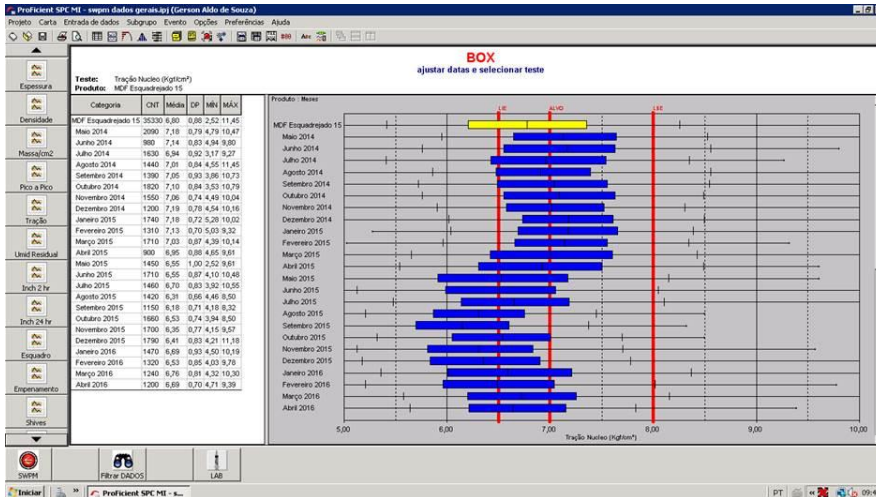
ProFicient SPC MI - swpm dados gerais.ipj (Gerson Aldo de Souza)

Projeto Carta Entrada de dados Subgrupo Evento Opções Preferências Ajuda

Espessura
Densidade
Massa/cm2
Pico a Pico
Tração
Umid Residual
Inch 2 hr
Inch 24 hr
Esquadro
Empenamento
Shives

BOX
ajustar datas e selecionar teste

Teste: Tração Nucleo (Kgf/cm²)
Produto: MDF Esquadrejado 15

| Categoria | CNT | Média | DP | MÍN | MÁX |
|---|---|---|---|---|---|
| MDF Esquadrejado 15 | 35330 | 6,80 | 0,88 | 2,52 | 11,45 |
| Maio 2014 | 2090 | 7,18 | 0,79 | 4,79 | 10,47 |
| Junho 2014 | 980 | 7,14 | 0,83 | 4,94 | 9,80 |
| Julho 2014 | 1630 | 6,94 | 0,92 | 3,17 | 9,27 |
| Agosto 2014 | 1440 | 7,01 | 0,84 | 4,55 | 11,45 |
| Setembro 2014 | 1390 | 7,05 | 0,93 | 3,86 | 10,73 |
| Outubro 2014 | 1820 | 7,10 | 0,84 | 3,53 | 10,79 |
| Novembro 2014 | 1550 | 7,06 | 0,74 | 4,49 | 10,04 |
| Dezembro 2014 | 1200 | 7,19 | 0,78 | 4,54 | 10,16 |
| Janeiro 2015 | 1740 | 7,18 | 0,72 | 5,28 | 10,02 |
| Fevereiro 2015 | 1310 | 7,13 | 0,70 | 5,03 | 9,32 |
| Março 2015 | 1710 | 7,03 | 0,87 | 4,39 | 10,14 |
| Abril 2015 | 900 | 6,95 | 0,88 | 4,65 | 9,61 |
| Maio 2015 | 1450 | 6,55 | 1,00 | 2,52 | 9,61 |
| Junho 2015 | 1710 | 6,55 | 0,87 | 4,10 | 10,48 |
| Julho 2015 | 1460 | 6,70 | 0,83 | 3,92 | 10,55 |
| Agosto 2015 | 1420 | 6,31 | 0,66 | 4,46 | 8,50 |
| Setembro 2015 | 1150 | 6,18 | 0,71 | 4,18 | 8,32 |
| Outubro 2015 | 1660 | 6,53 | 0,74 | 3,94 | 8,50 |
| Novembro 2015 | 1700 | 6,35 | 0,77 | 4,15 | 9,57 |
| Dezembro 2015 | 1790 | 6,41 | 0,83 | 4,21 | 11,18 |
| Janeiro 2016 | 1470 | 6,69 | 0,93 | 4,50 | 10,19 |
| Fevereiro 2016 | 1320 | 6,53 | 0,85 | 4,03 | 9,78 |
| Março 2016 | 1240 | 6,76 | 0,81 | 4,32 | 10,30 |
| Abril 2016 | 1200 | 6,69 | 0,70 | 4,71 | 9,39 |

Produto : Meses
LIE ALVO LSE
MDF Esquadrejado 15
Maio 2014
Junho 2014
Julho 2014
Agosto 2014
Setembro 2014
Outubro 2014
Novembro 2014
Dezembro 2014
Janeiro 2015
Fevereiro 2015
Março 2015
Abril 2015
Maio 2015
Junho 2015
Julho 2015
Agosto 2015
Setembro 2015
Outubro 2015
Novembro 2015
Dezembro 2015
Janeiro 2016
Fevereiro 2016
Março 2016
Abril 2016
5,00 6,00 7,00 8,00 9,00 10,00
Tração Nucleo (Kgf/cm²)

SWPM Filtrar DADOS LAB

Iniciar ProFicient SPC MI - s... PT 09:4